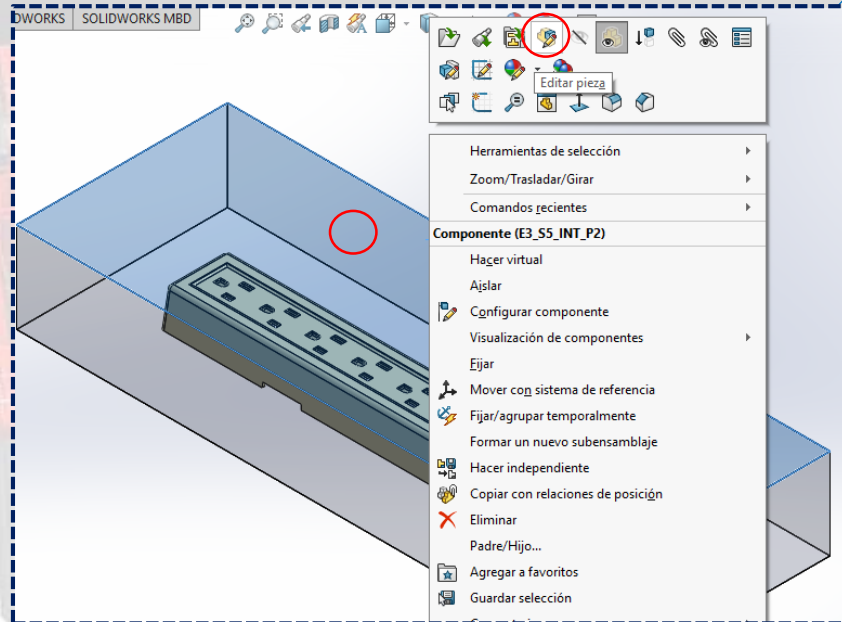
DWORKS SOLIDWORKS MBD

Editar pieza

Herramientas de selección

Zoom/Trasladar/Girar

Comandos recientes

Componente (E3_S5_INT_P2)

Hacer virtual

Aislar

Configurar componente

Visualización de componentes

Fijar

Mover con sistema de referencia

Fijar/agrupar temporalmente

Formar un nuevo subensamblaje

Hacer independiente

Copiar con relaciones de posición

Eliminar

Padre/Hijo...

Agregar a favoritos

Guardar selección